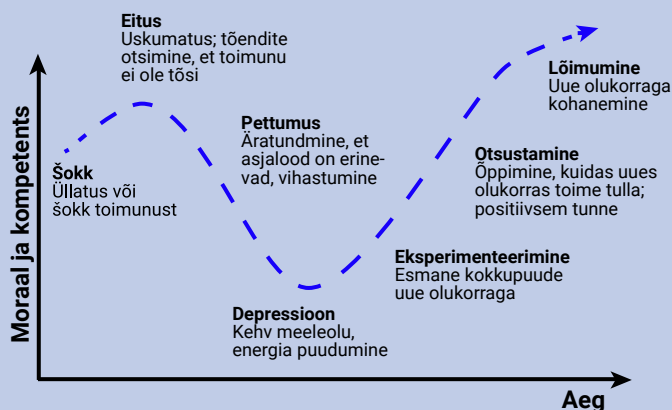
Eitus
Uskumatus; tõendite otsimine, et toimunu ei ole tõsi

Lõimumine
Uue olukorraga kohanemine

Moraal ja kompetents

Pettumus
Äratundmine, et asjalood on erinevad, vihastumine

Šokk
Üllatus või šokk toimunust

Otsustamine
Õppimine, kuidas uues olukorras toime tulla; positiivsem tunne

Eksperimenteerimine
Esmane kokkupuude uue olukorraga

Depressioon
Kehv meeleolu, energia puudumine

Aeg